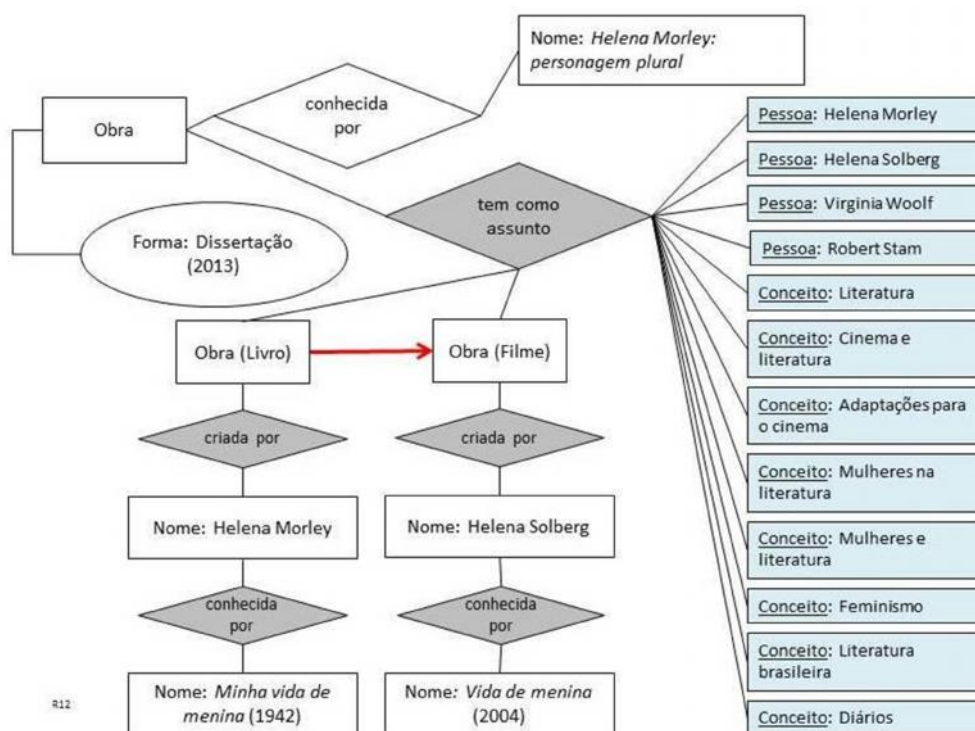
Nome: *Helena Morley: personagem plural*

Obra

conhecida por

tem como assunto

Forma: Dissertação (2013)

Obra (Livro)

Obra (Filme)

criada por

criada por

Nome: Helena Morley

Nome: Helena Solberg

conhecida por

conhecida por

Nome: *Minha vida de menina* (1942)

Nome: *Vida de menina* (2004)

R12

Pessoa: Helena Morley

Pessoa: Helena Solberg

Pessoa: Virginia Woolf

Pessoa: Robert Stam

Conceito: Literatura

Conceito: Cinema e literatura

Conceito: Adaptações para o cinema

Conceito: Mulheres na literatura

Conceito: Mulheres e literatura

Conceito: Feminismo

Conceito: Literatura brasileira

Conceito: Diários